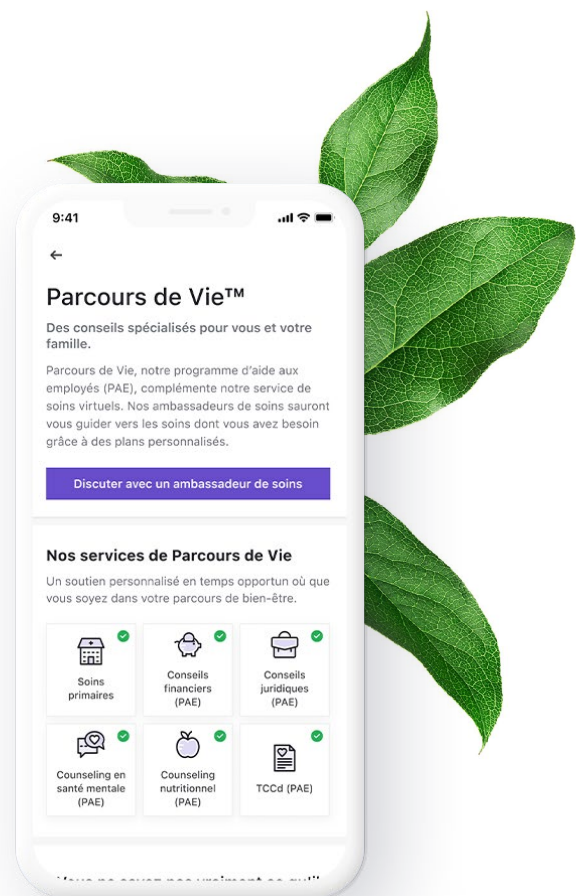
9:41

←

Parcours de Vie™

Des conseils spécialisés pour vous et votre famille.

Parcours de Vie, notre programme d'aide aux employés (PAE), complémente notre service de soins virtuels. Nos ambassadeurs de soins sauront vous guider vers les soins dont vous avez besoin grâce à des plans personnalisés.

Discuter avec un ambassadeur de soins

Nos services de Parcours de Vie

Un soutien personnalisé en temps opportun où que vous soyez dans votre parcours de bien-être.

Soins primaires

Conseils financiers (PAE)

Conseils juridiques (PAE)

Counseling en santé mentale (PAE)

Counseling nutritionnel (PAE)

TCCd (PAE)

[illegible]